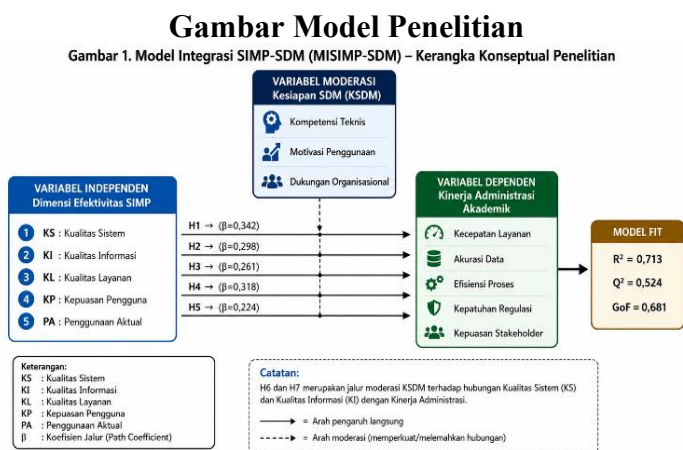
Gambar Model Penelitian

Gambar 1. Model Integrasi SIMP-SDM (MISIMP-SDM) – Kerangka Konseptual Penelitian

VARIABEL MODERASI
Kesiapan SDM (KSDM)

Kompetensi Teknis
Motivasi Penggunaan
Dukungan Organisasional

VARIABEL INDEPENDEN
Dimensi Efektivitas SIMP

1 KS : Kualitas Sistem
2 KI : Kualitas Informasi
3 KL : Kualitas Layanan
4 KP : Kepuasan Pengguna
5 PA : Penggunaan Aktual

H1 → (β=0,342)
H2 → (β=0,298)
H3 → (β=0,261)
H4 → (β=0,318)
H5 → (β=0,224)

VARIABEL DEPENDEN
Kinerja Administrasi Akademik

Kecepatan Layanan
Akurasi Data
Efisiensi Proses
Kepatuhan Regulasi
Kepuasan Stakeholder

MODEL FIT
R² = 0,713
Q² = 0,524
GoF = 0,681

Keterangan:
KS : Kualitas Sistem
KI : Kualitas Informasi
KL : Kualitas Layanan
KP : Kepuasan Pengguna
PA : Penggunaan Aktual
β : Koefisien Jalur (Path Coefficient)

Catatan:
H6 dan H7 merupakan jalur moderasi KSDM terhadap hubungan Kualitas Sistem (KS) dan Kualitas Informasi (KI) dengan Kinerja Administrasi.

= Arah pengaruh langsung
= Arah moderasi (memperkuat/melemahkan hubungan)